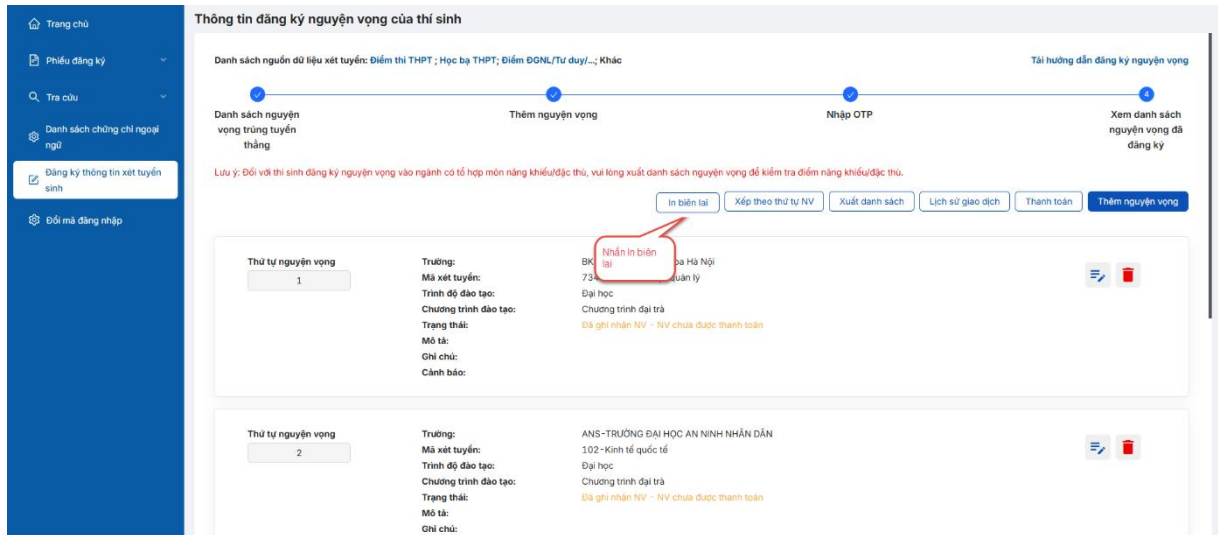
Trang chủ

Phiếu đăng ký

Tra cứu

Danh sách chứng chỉ ngoại ngữ

Đăng ký thông tin xét tuyển sinh

Đổi mã đăng nhập

Thông tin đăng ký nguyện vọng của thí sinh

Danh sách nguồn dữ liệu xét tuyển: Điểm thi THPT ; Học bạ THPT; Điểm ĐGNL/Tư duy/...; Khác

Tài hướng dẫn đăng ký nguyện vọng

Danh sách nguyện vọng trúng tuyển thẳng

Thêm nguyện vọng

Nhập OTP

4

Xem danh sách nguyện vọng đã đăng ký

Lưu ý: Đối với thí sinh đăng ký nguyện vọng vào ngành có tổ hợp môn năng khiếu/đặc thù, vui lòng xuất danh sách nguyện vọng để kiểm tra điểm năng khiếu/đặc thù.

In biên lai | Xếp theo thứ tự NV | Xuất danh sách | Lịch sử giao dịch | Thanh toán | Thêm nguyện vọng

Nhấn In biên lai

Thứ tự nguyện vọng
1

Trường: BK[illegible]oa Hà Nội
Mã xét tuyển: 73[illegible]uản lý
Trình độ đào tạo: Đại học
Chương trình đào tạo: Chương trình đại trà
Trạng thái: Đã ghi nhận NV - NV chưa được thanh toán
Mô tả:
Ghi chú:
Cảnh báo:

Thứ tự nguyện vọng
2

Trường: ANS-TRƯỜNG ĐẠI HỌC AN NINH NHÂN DÂN
Mã xét tuyển: 102-Kinh tế quốc tế
Trình độ đào tạo: Đại học
Chương trình đào tạo: Chương trình đại trà
Trạng thái: Đã ghi nhận NV - NV chưa được thanh toán
Mô tả:
Ghi chú: